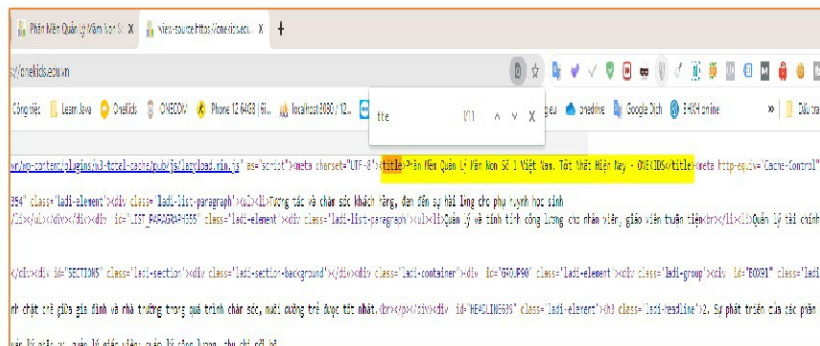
Phần Mềm Quản lý Mầm Non Số X | view-source:https://onekids.edu X | +

s://onekids.edu.vn

Công việc | Learn Java | OneKids | ONEDOM | Phone 12 64GB | 6i... | localhost:8080 / 12... | onedrive | Google Dịch | EHKH online | » | Dấu trang

tte | 1/11 | ^ | v | X

wp-content/plugins/w3-total-cache/pub/js/lazyload.min.js" as="script"><meta charset="UTF-8"><title>Phần Mềm Quản Lý Mầm Non Số 1 Việt Nam. Tốt Nhất Hiện Nay - ONEKIDS</title><meta http-equiv="Cache-Control"

354" class="ladi-element"><div class="ladi-list-paragraph"><ul><li>Tương tác và chăm sóc khách hàng, đem đến sự hài lòng cho phụ huynh học sinh

/li></ul></div></div><div id="LIST_PARAGRAPH355" class="ladi-element"><div class="ladi-list-paragraph"><ul><li>Quản lý và tính tính công lương cho nhân viên, giáo viên tuận tiện<br></li><li>Quản lý tài chính

</div><div id="SECTION5" class="ladi-section"><div class="ladi-section-background"></div><div class="ladi-container"><div id="GROUP90" class="ladi-element"><div class="ladi-group"><div id="BOX81" class="ladi

nh chặt chẽ giữa gia đình và nhà trường trong quá trình chăm sóc, nuôi dưỡng trẻ được tốt nhất.<br></p></div><div id="HEADLINE595" class="ladi-element"><h3 class="ladi-headline">2. Sự phát triển của các phần

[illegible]